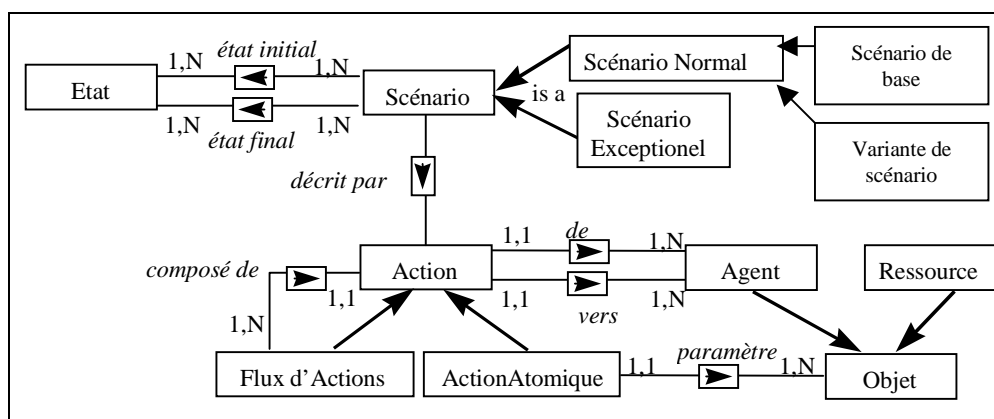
Etat

1,N

état initial

1,N

1,N

état final

1,N

Scénario

is a

Scénario Normal

Scénario de base

Scénario Exceptionel

Variante de scénario

décrit par

composé de

1,1

1,N

Action

1,1

de

1,N

1,1

vers

1,N

Agent

Ressource

Flux d'Actions

ActionAtomique

1,1

paramètre

1,N

Objet